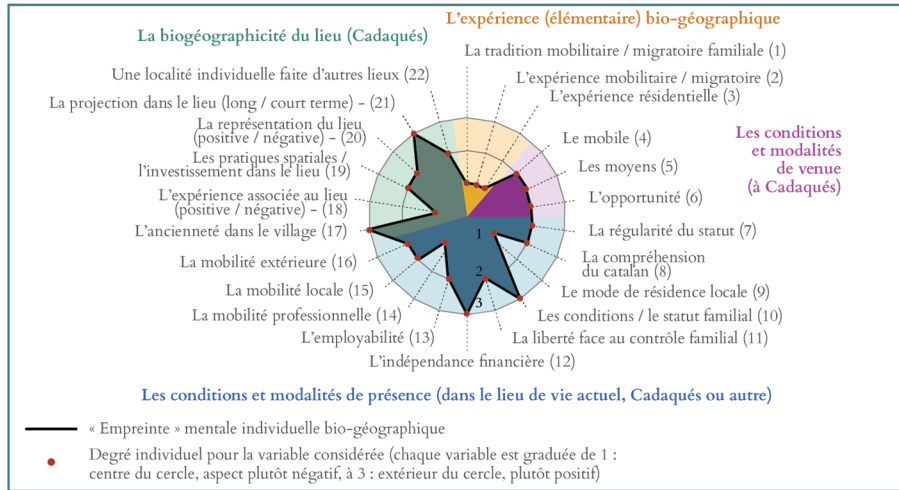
La biogéographicité du lieu (Cadaqués)

L'expérience (élémentaire) bio-géographique

La tradition mobilitaire / migratoire familiale (1)
L'expérience mobilitaire / migratoire (2)
L'expérience résidentielle (3)

Les conditions et modalités de venue (à Cadaqués)

Le mobile (4)
Les moyens (5)
L'opportunité (6)
La régularité du statut (7)
La compréhension du catalan (8)
Le mode de résidence locale (9)
Les conditions / le statut familial (10)
La liberté face au contrôle familial (11)
L'indépendance financière (12)
L'employabilité (13)
La mobilité professionnelle (14)
La mobilité locale (15)
La mobilité extérieure (16)
L'ancienneté dans le village (17)
L'expérience associée au lieu (positive / négative) – (18)
Les pratiques spatiales / l'investissement dans le lieu (19)
La représentation du lieu (positive / négative) – (20)
La projection dans le lieu (long / court terme) – (21)
Une localité individuelle faite d'autres lieux (22)

1
2
3

Les conditions et modalités de présence (dans le lieu de vie actuel, Cadaqués ou autre)

« Empreinte » mentale individuelle bio-géographique

Degré individuel pour la variable considérée (chaque variable est graduée de 1 : centre du cercle, aspect plutôt négatif, à 3 : extérieur du cercle, plutôt positif)